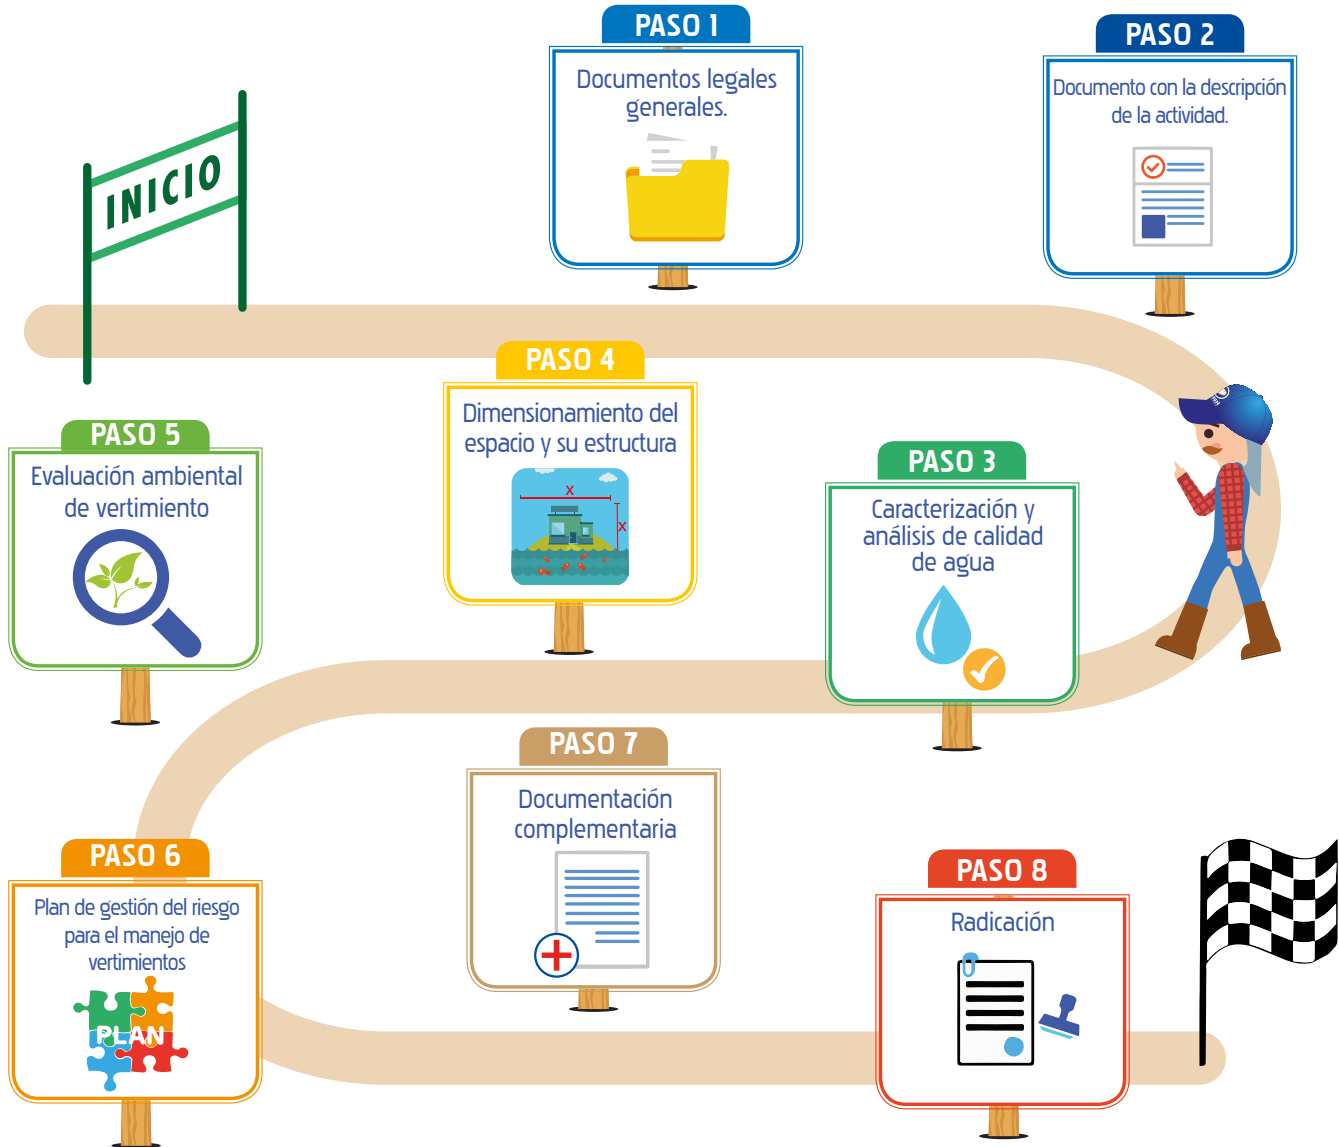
INICIO

PASO 1
Documentos legales generales.

PASO 2
Documento con la descripción de la actividad.

PASO 3
Caracterización y análisis de calidad de agua

PASO 4
Dimensionamiento del espacio y su estructura

x

x

PASO 5
Evaluación ambiental de vertimiento

PASO 6
Plan de gestión del riesgo para el manejo de vertimientos

PLAN

PASO 7
Documentación complementaria

PASO 8
Radicación